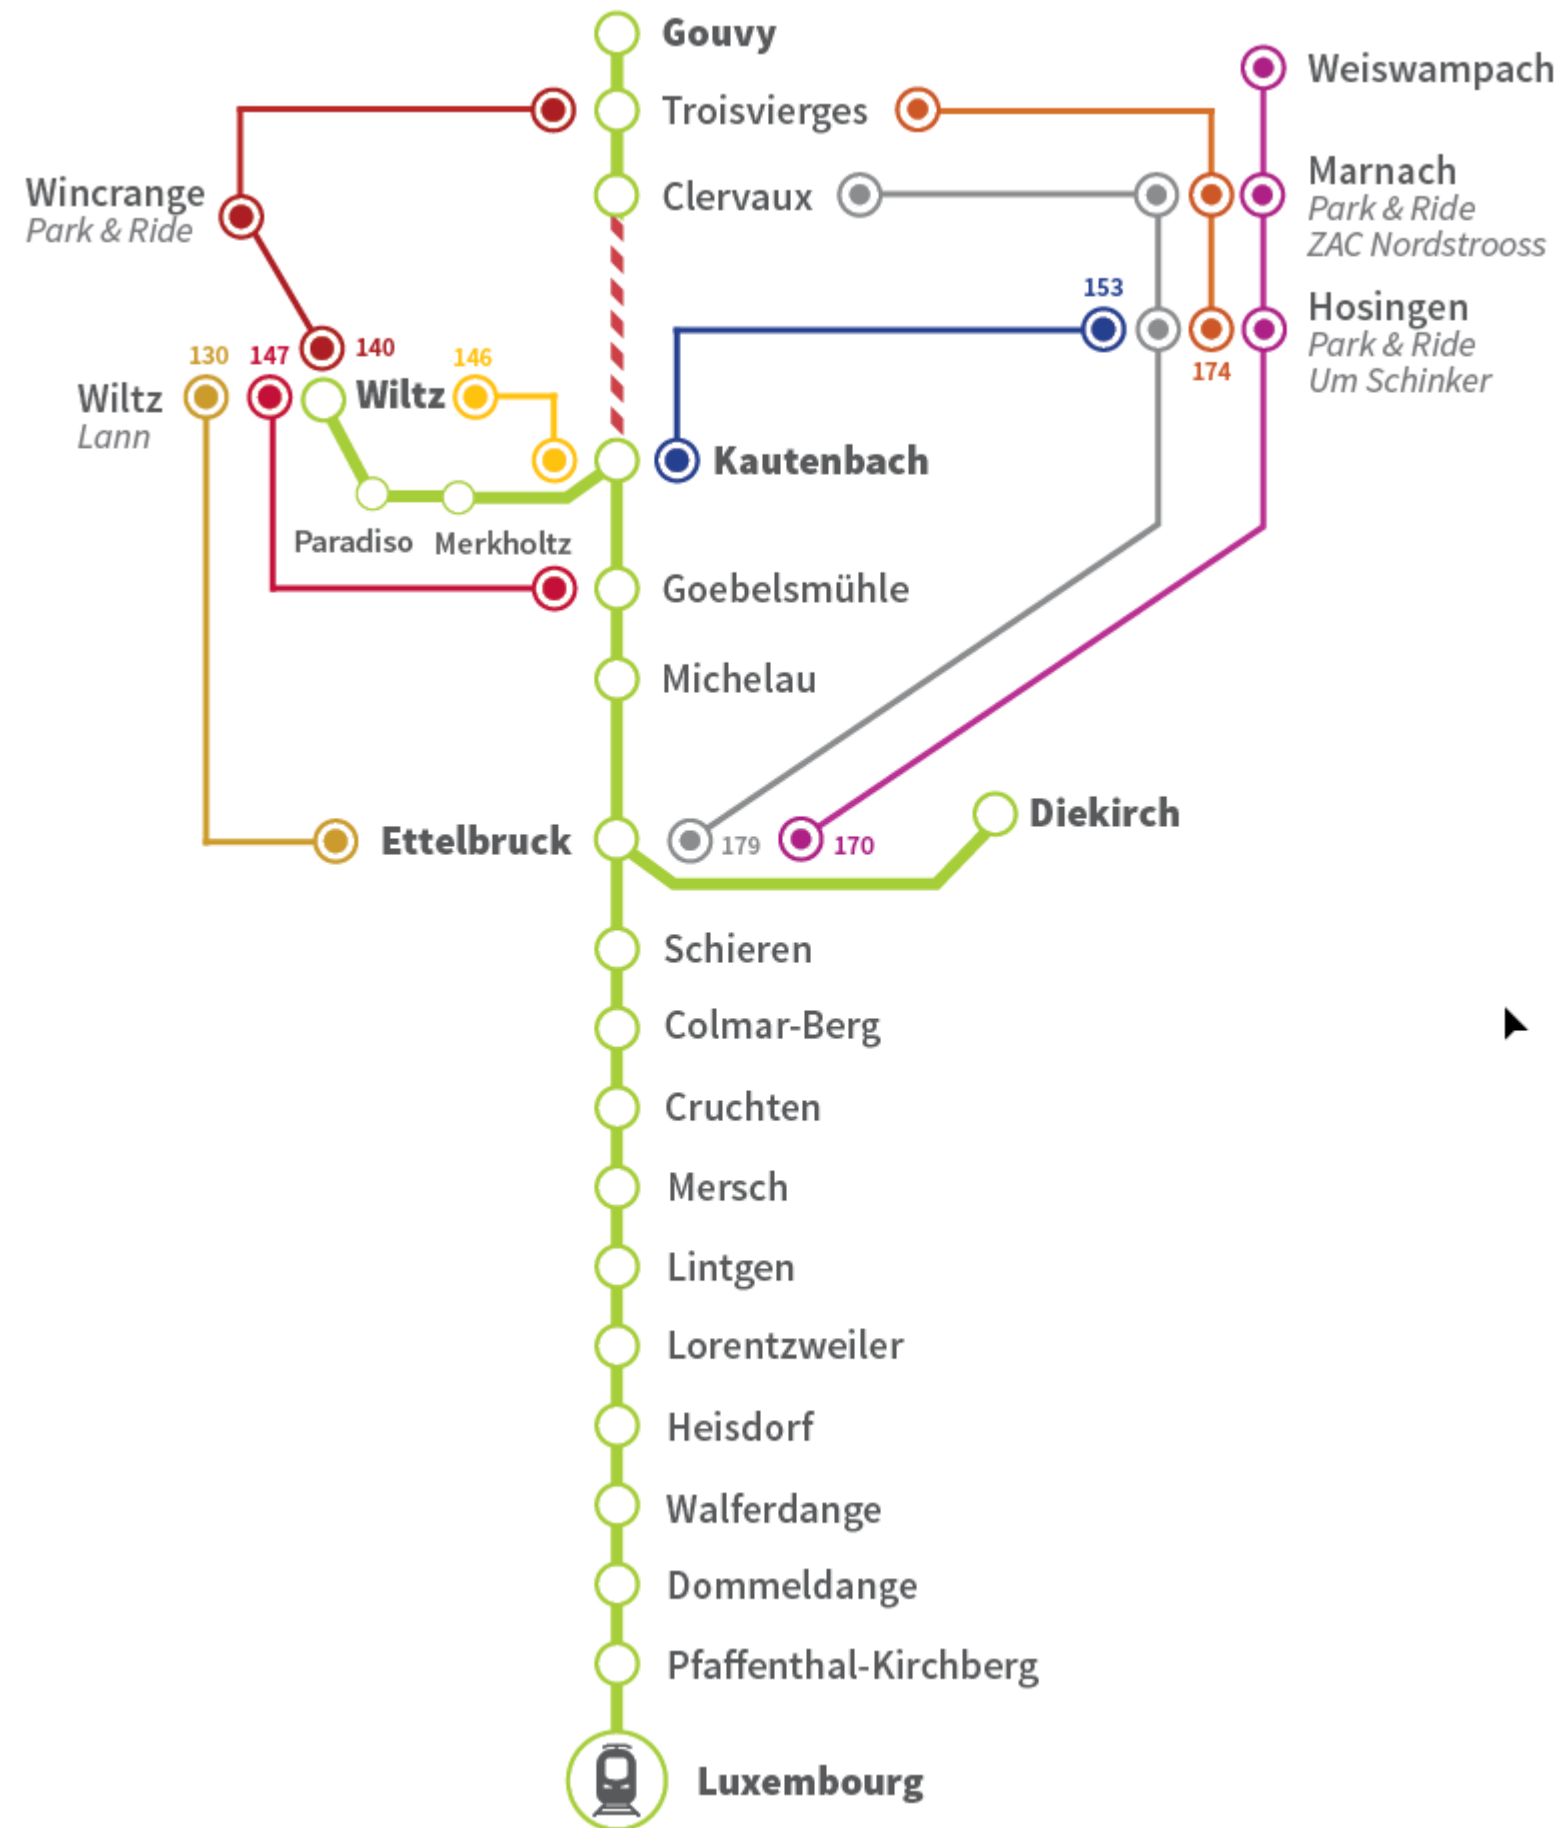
Gouvy

Weiswampach

Troisvierges

Wincrange
Park & Ride

Clervaux

Marnach
Park & Ride
ZAC Nordstrooss

153

Hosingen
Park & Ride
Um Schinker

140

174

130 147

146

Wiltz
Lann

Wiltz

Kautenbach

Paradiso Merkholtz

Goebelsmühle

Michelau

Diekirch

Ettelbruck

179 170

Schieren

Colmar-Berg

Cruchten

Mersch

Lintgen

Lorentzweiler

Heisdorf

Walferdange

Dommeldange

Pfaffenthal-Kirchberg

Luxembourg